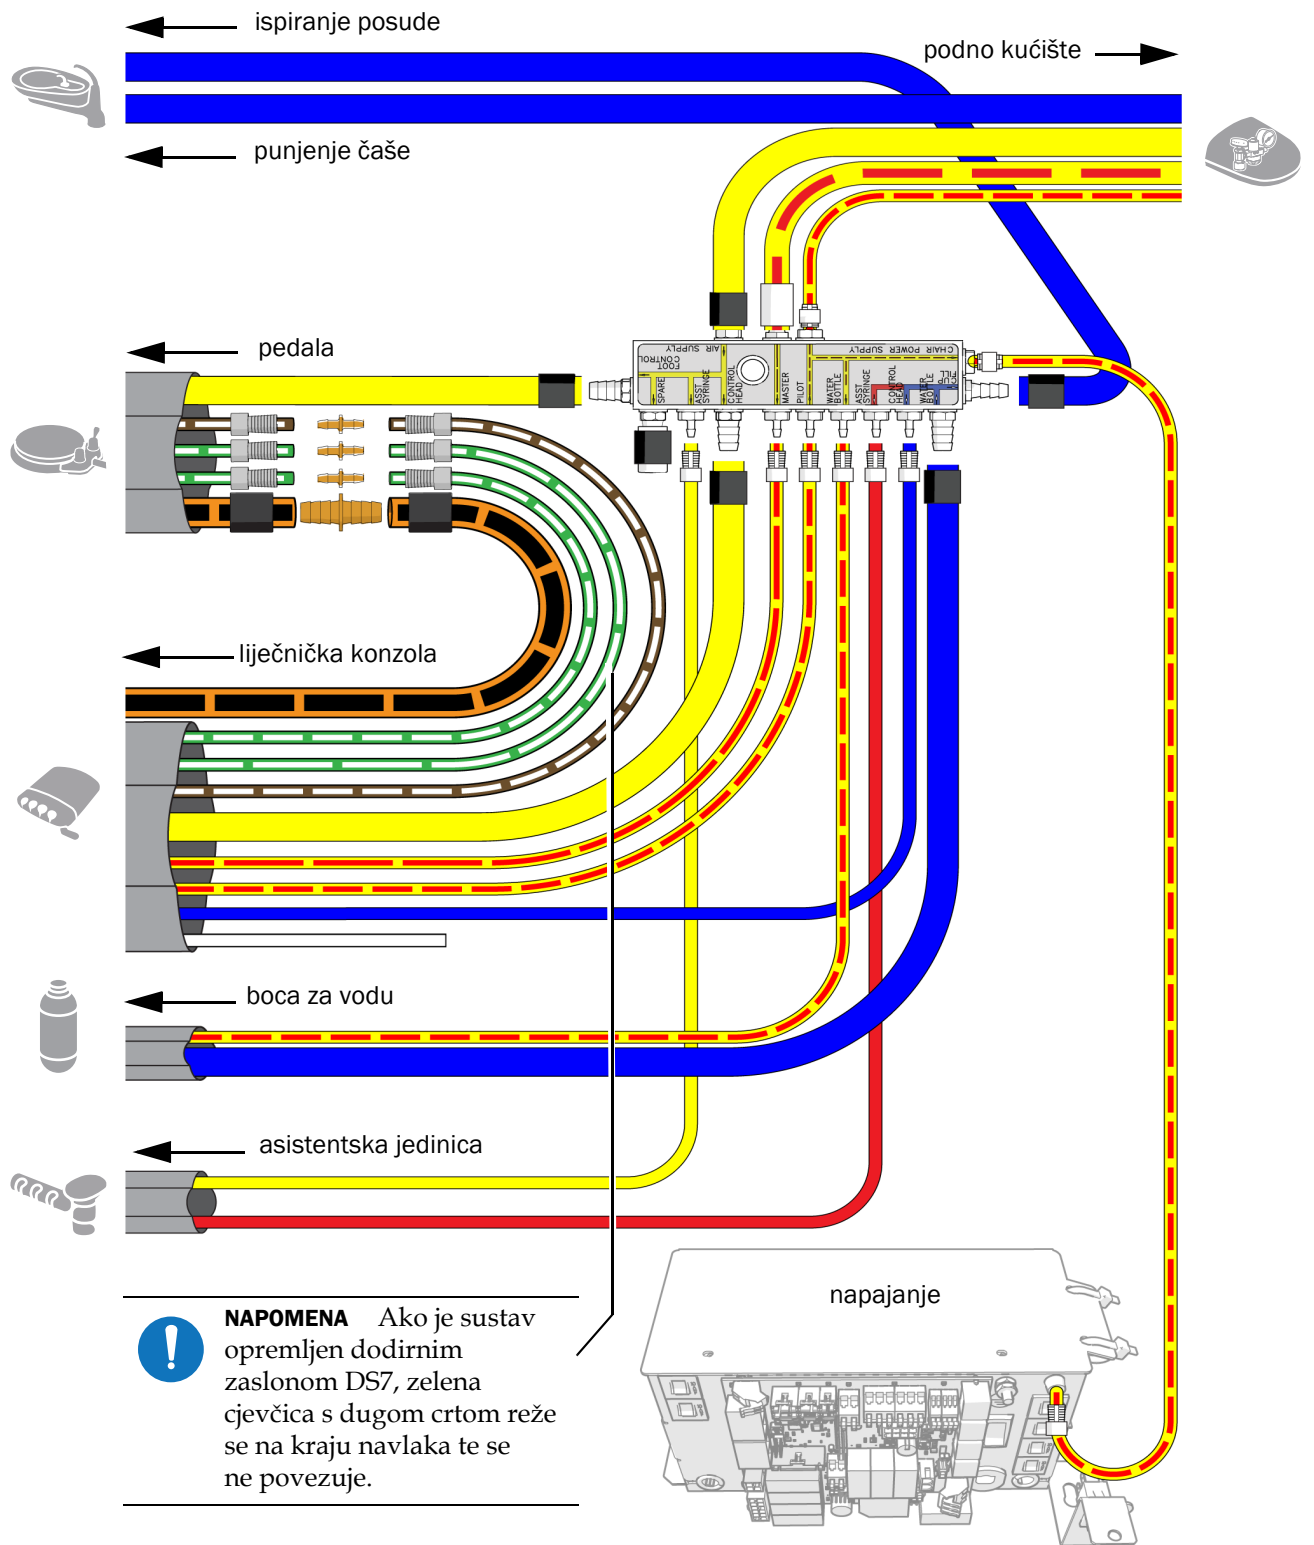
ispiranje posude

podno kućište

punjenje čaše

pedala

AIR SUPPLY

FOOT CONTROL

CHAIR POWER SUPPLY

SPARE

ASST SYRINGE

CONTROL HEAD

MASTER

PILOT

WATER BOTTLE

ASST SYRINGE

CONTROL HEAD

WATER BOTTLE

CUP FILL

liječnička konzola

boca za vodu

asistentska jedinica

napajanje

NAPOMENA Ako je sustav opremljen dodirnim zaslonom DS7, zelena cjevčica s dugom crtom reže se na kraju navlaka te se ne povezuje.